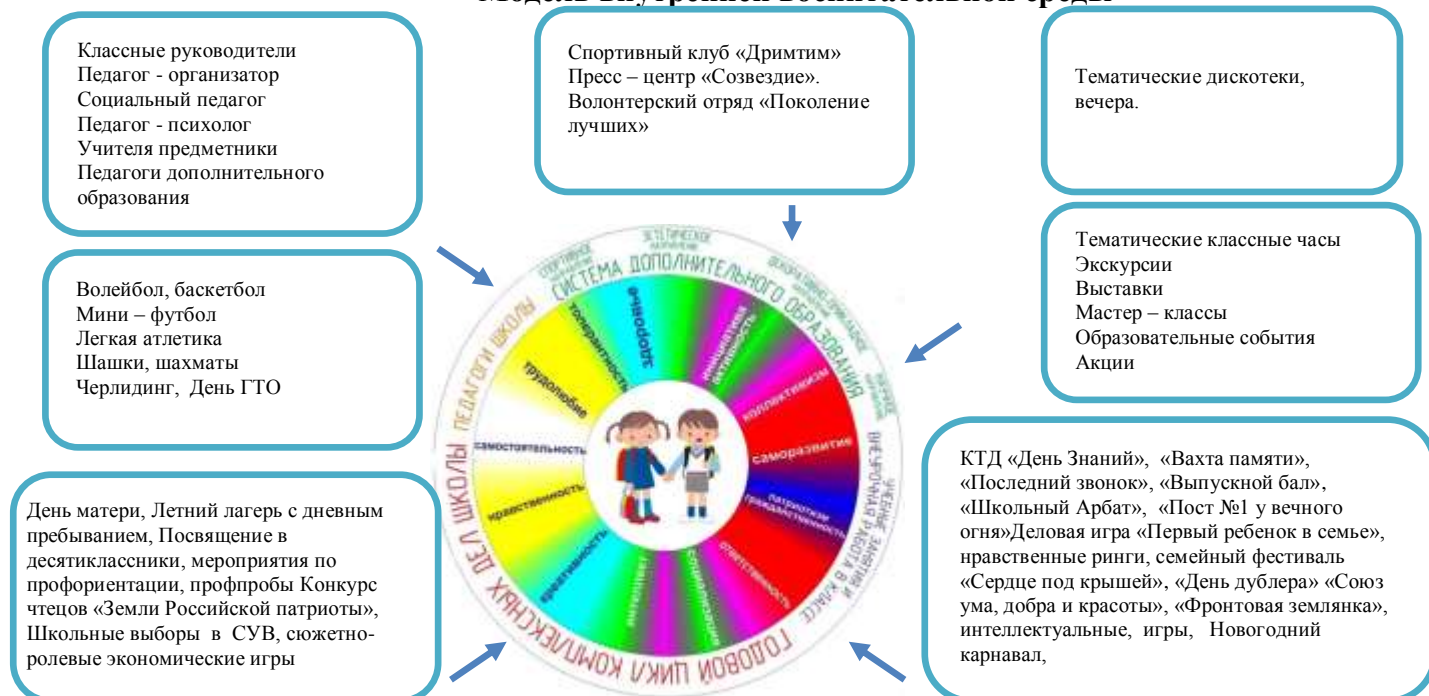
Модель внутренней воспитательной среды

Классные руководители
Педагог - организатор
Социальный педагог
Педагог - психолог
Учителя предметники
Педагоги дополнительного образования

Спортивный клуб «Дримтим»
Пресс – центр «Созвездие».
Волонтерский отряд «Поколение лучших»

Тематические дискотеки, вечера.

Волейбол, баскетбол
Мини – футбол
Легкая атлетика
Шашки, шахматы
Черлидинг, День ГТО

Тематические классные часы
Экскурсии
Выставки
Мастер – классы
Образовательные события
Акции

СИСТЕМА ДОПОЛНИТЕЛЬНОГО ОБРАЗОВАНИЯ
ПЕДАГОГИ ШКОЛЫ
ГОДОВОЙ ЦИКЛ КОМПЛЕКСНЫХ ДЕЛ ШКОЛЫ
ВНЕУРОЧНАЯ РАБОТА В КЛАССЕ
здоровье
толерантность
трудолюбие
самостоятельность
нравственность
креативность
интеллект
коммуникативность
ответственность
патриотизм гражданственность
саморазвитие
коллективизм
инициативность активность

День матери, Летний лагерь с дневным пребыванием, Посвящение в десятиклассники, мероприятия по профориентации, профпробы Конкурс чтецов «Земли Российской патриоты», Школьные выборы в СУВ, сюжетно-ролевые экономические игры

КТД «День Знаний», «Вахта памяти», «Последний звонок», «Выпускной бал», «Школьный Арбат», «Пост №1 у вечного огня»Деловая игра «Первый ребенок в семье», нравственные ринги, семейный фестиваль «Сердце под крышей», «День дублера» «Союз ума, добра и красоты», «Фронтовая землянка», интеллектуальные, игры, Новогодний карнавал,